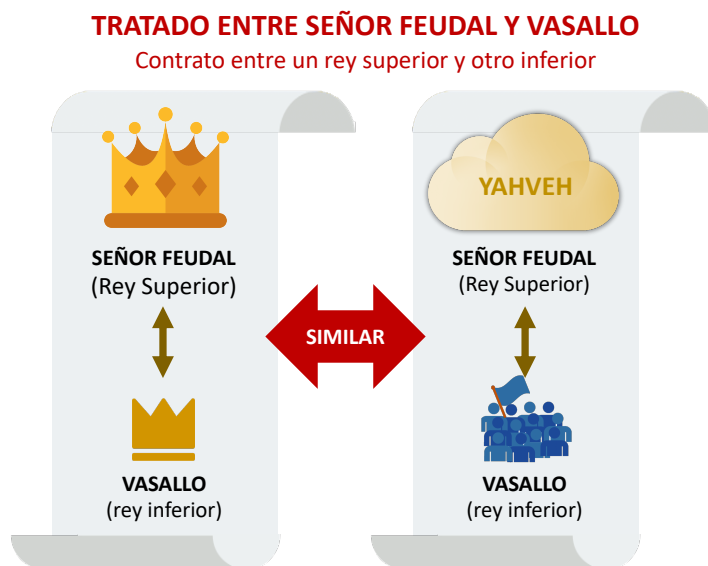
TRATADO ENTRE SEÑOR FEUDAL Y VASALLO
Contrato entre un rey superior y otro inferior

SEÑOR FEUDAL
(Rey Superior)

VASALLO
(rey inferior)

SIMILAR

YAHVEH

SEÑOR FEUDAL
(Rey Superior)

VASALLO
(rey inferior)